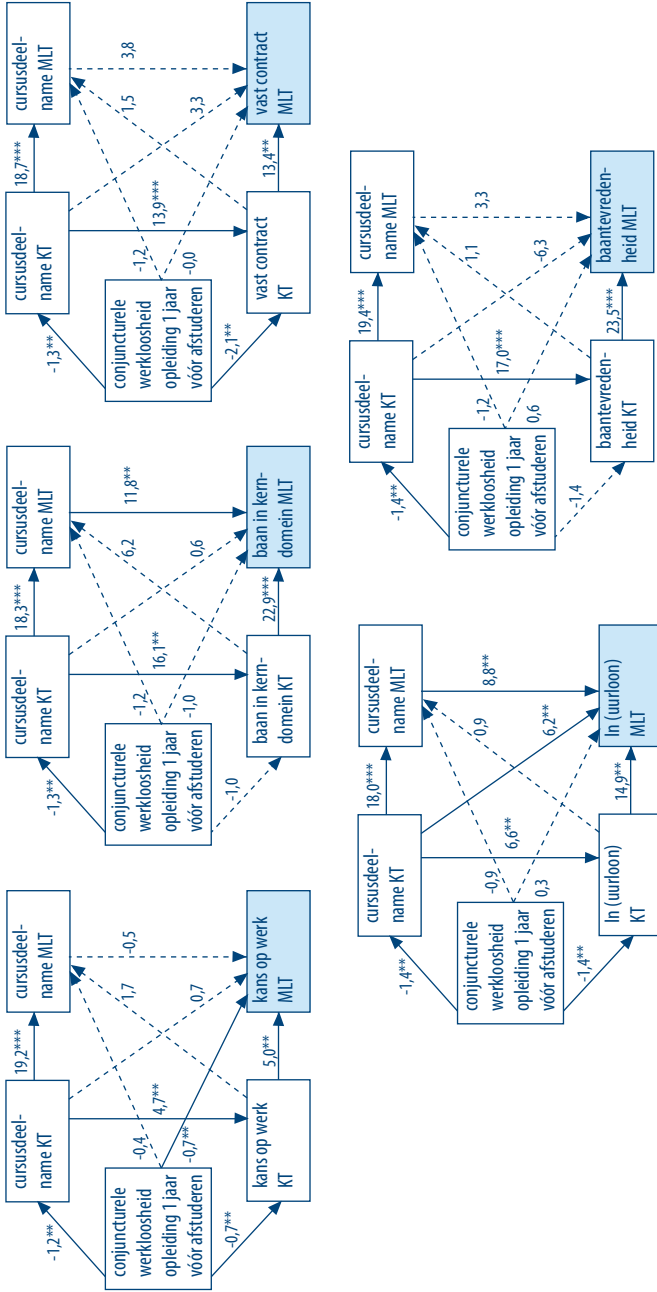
cursusdeelname MLT
vast contract MLT
3,8
1,5
3,3
18,7***
13,4**
cursusdeelname KT
13,9***
vast contract KT
-1,2
-0,0
conjuncturele werkloosheid opleiding 1 jaar vóór afstuderen
-1,3**
-2,1**

cursusdeelname MLT
baantevredenheid MLT
3,3
1,1
-6,3
19,4***
23,5***
cursusdeelname KT
17,0***
baantevredenheid KT
-1,2
0,6
conjuncturele werkloosheid opleiding 1 jaar vóór afstuderen
-1,4**
1,4

cursusdeelname MLT
baan in kerndomein MLT
11,8**
6,2
0,6
18,3***
22,9***
cursusdeelname KT
16,1**
baan in kerndomein KT
-1,2
-1,0
conjuncturele werkloosheid opleiding 1 jaar vóór afstuderen
-1,3**
-1,0

cursusdeelname MLT
ln (uurloon) MLT
8,8**
0,9
6,2**
18,0***
14,9**
cursusdeelname KT
6,6**
ln (uurloon) KT
-0,9
0,3
conjuncturele werkloosheid opleiding 1 jaar vóór afstuderen
-1,4**
-1,4**

cursusdeelname MLT
kans op werk MLT
-0,5
1,7
0,7
19,2***
5,0**
cursusdeelname KT
4,7**
kans op werk KT
-0,4
-0,7**
conjuncturele werkloosheid opleiding 1 jaar vóór afstuderen
-1,2**
-0,7**